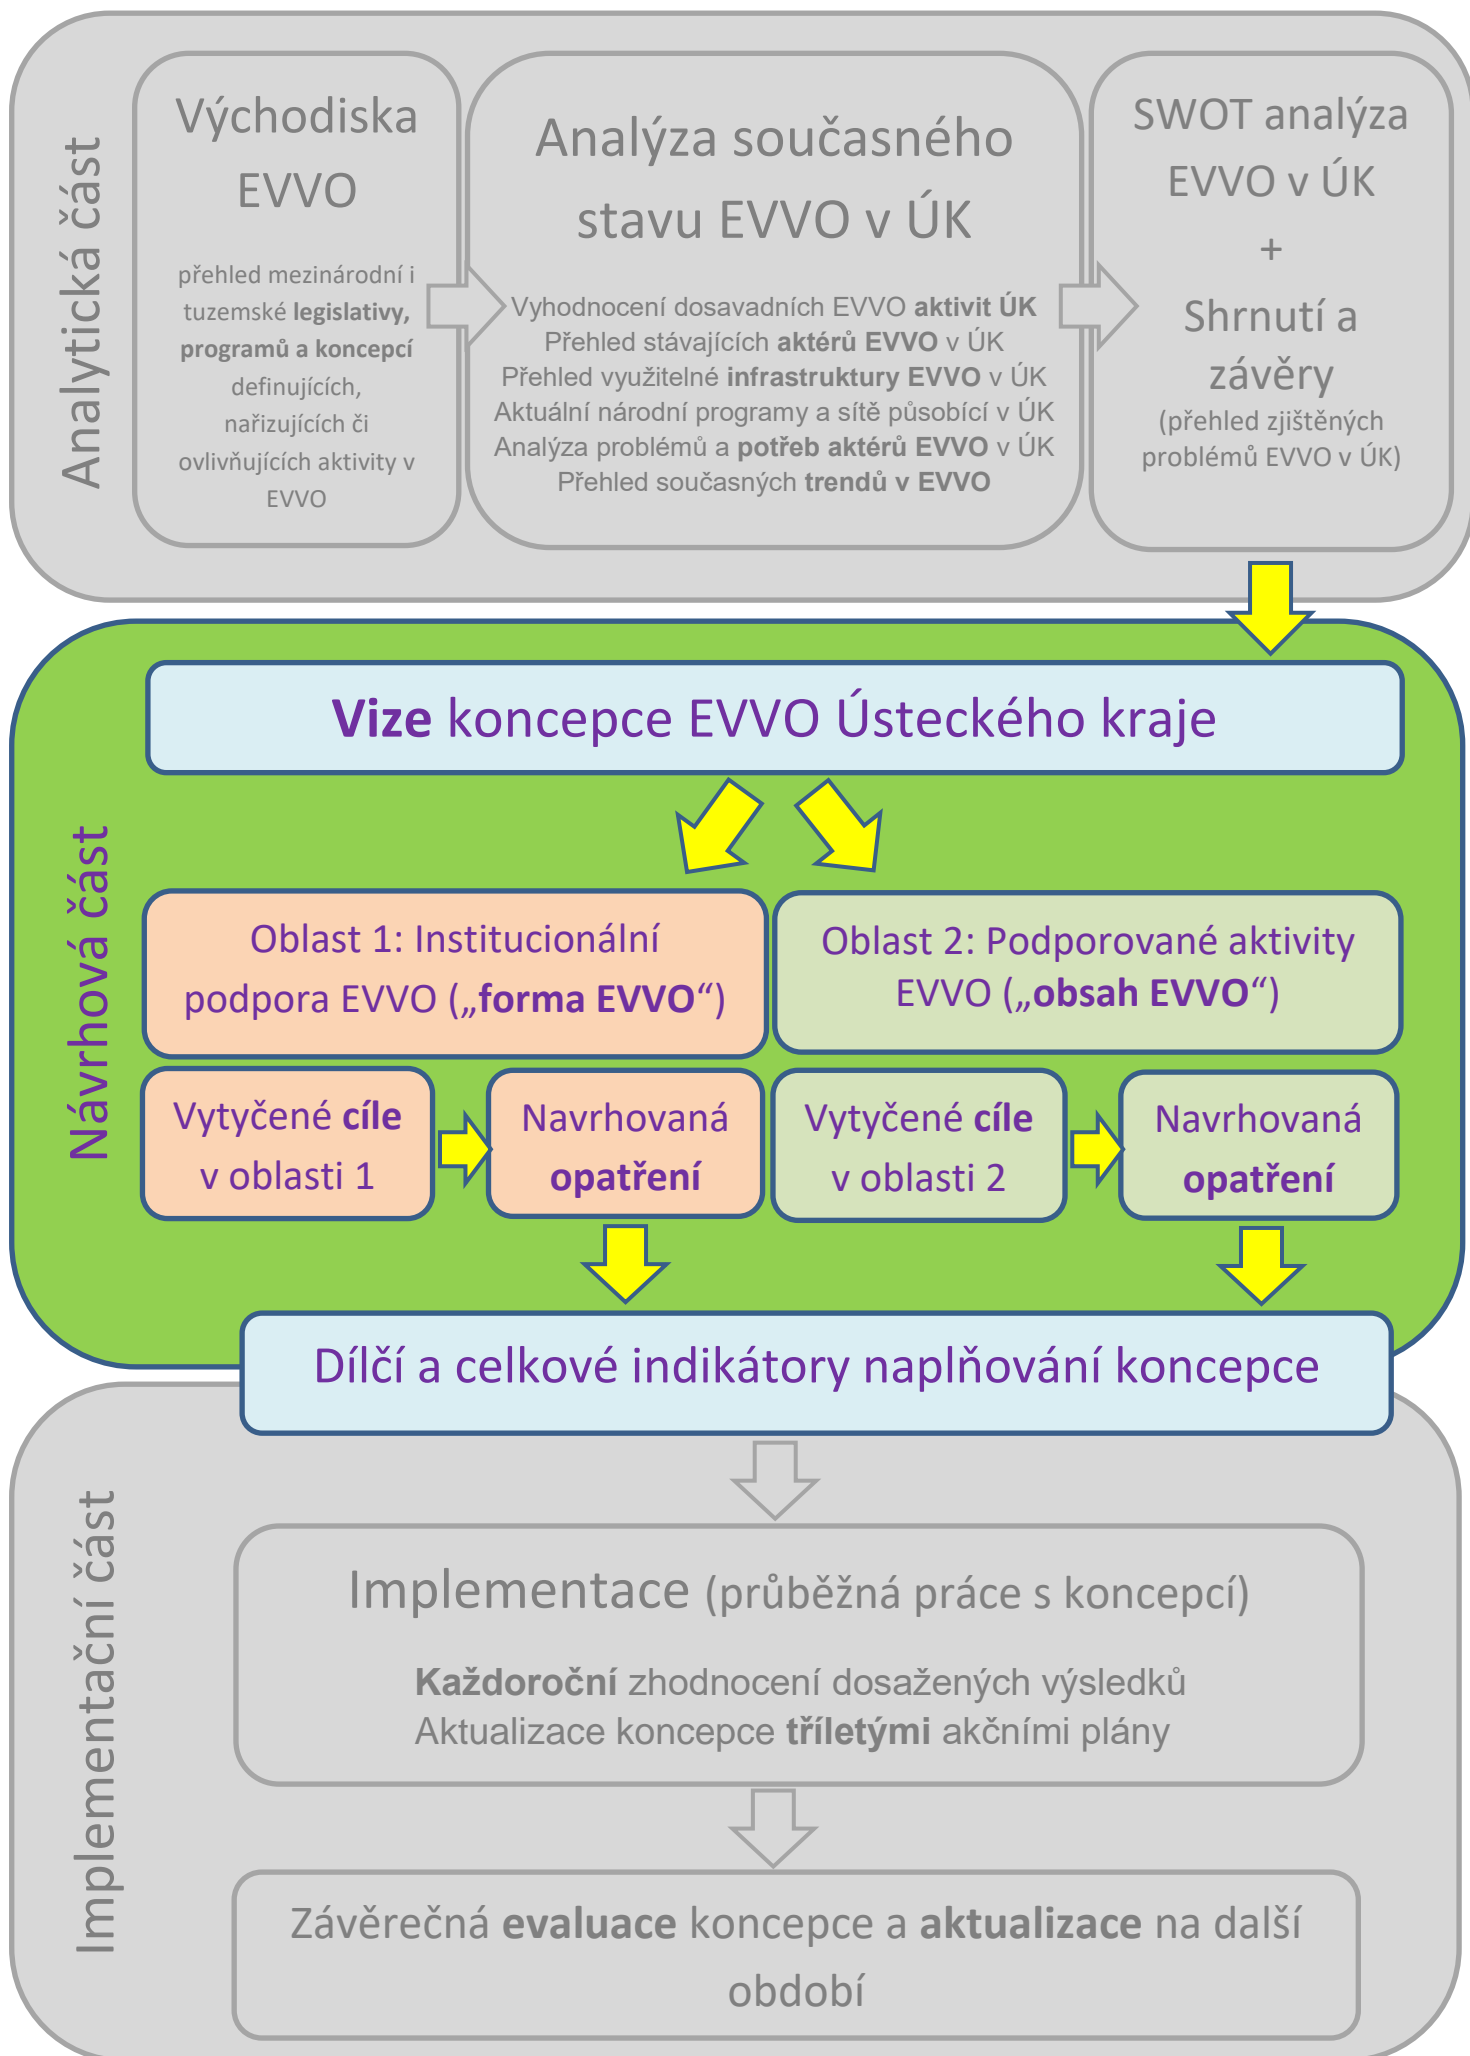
Analytická část

Východiska EVVO

přehled mezinárodní i tuzemské legislativy, programů a koncepcí definujících, nařizujících či ovlivňujících aktivity v EVVO

Analýza současného stavu EVVO v ÚK

Vyhodnocení dosavadních EVVO aktivit ÚK
Přehled stávajících aktérů EVVO v ÚK
Přehled využitelné infrastruktury EVVO v ÚK
Aktuální národní programy a sítě působící v ÚK
Analýza problémů a potřeb aktérů EVVO v ÚK
Přehled současných trendů v EVVO

SWOT analýza EVVO v ÚK
+
Shrnutí a závěry
(přehled zjištěných problémů EVVO v ÚK)

Návrhová část

Vize koncepce EVVO Ústeckého kraje

Oblast 1: Institucionální podpora EVVO („forma EVVO“)

Oblast 2: Podporované aktivity EVVO („obsah EVVO“)

Vytyčené cíle v oblasti 1

Navrhovaná opatření

Vytyčené cíle v oblasti 2

Navrhovaná opatření

Dílčí a celkové indikátory naplňování koncepce

Implementační část

Implementace (průběžná práce s koncepcí)

Každoroční zhodnocení dosažených výsledků
Aktualizace koncepce tříletými akčními plány

Závěrečná evaluace koncepce a aktualizace na další období